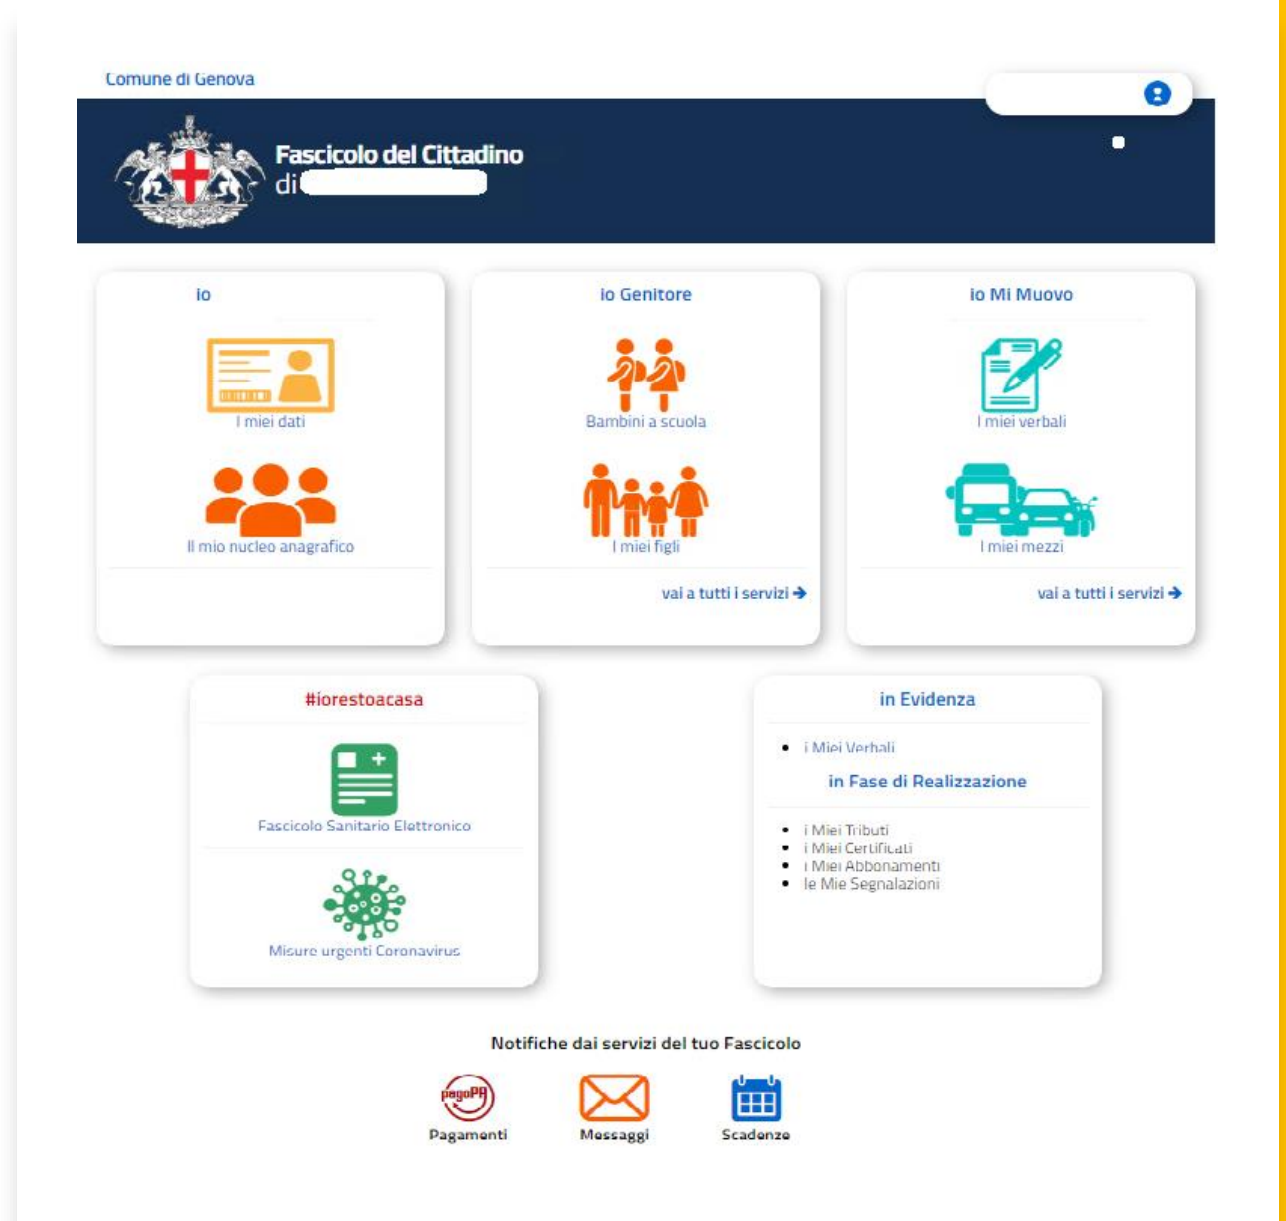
Comune di Genova

Fascicolo del Cittadino
di

io

I miei dati

Il mio nucleo anagrafico

io Genitore

Bambini a scuola

I miei figli

vai a tutti i servizi →

io Mi Muovo

I miei verbali

I miei mezzi

vai a tutti i servizi →

#iorestoacasa

Fascicolo Sanitario Elettronico

Misure urgenti Coronavirus

in Evidenza

- i Miei Verbali

in Fase di Realizzazione

- i Miei Tributi
- i Miei Certificati
- i Miei Abbonamenti
- le Mie Segnalazioni

Notifiche dai servizi del tuo Fascicolo

pagoPA
Pagamenti

Messaggi

Scadenze